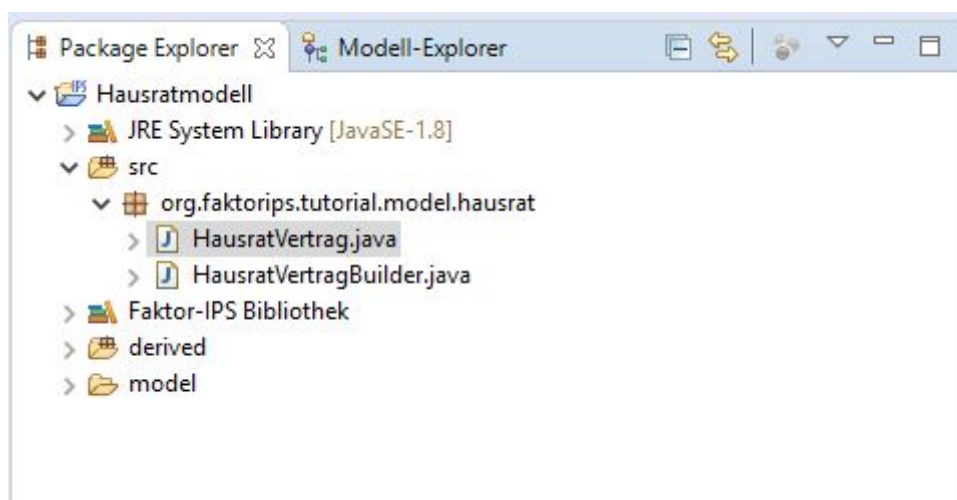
Package Explorer ☒ Modell-Explorer

Hausratmodell
JRE System Library [JavaSE-1.8]
src
org.faktorips.tutorial.model.hausrat
HausratVertrag.java
HausratVertragBuilder.java
Faktor-IPS Bibliothek
derived
model